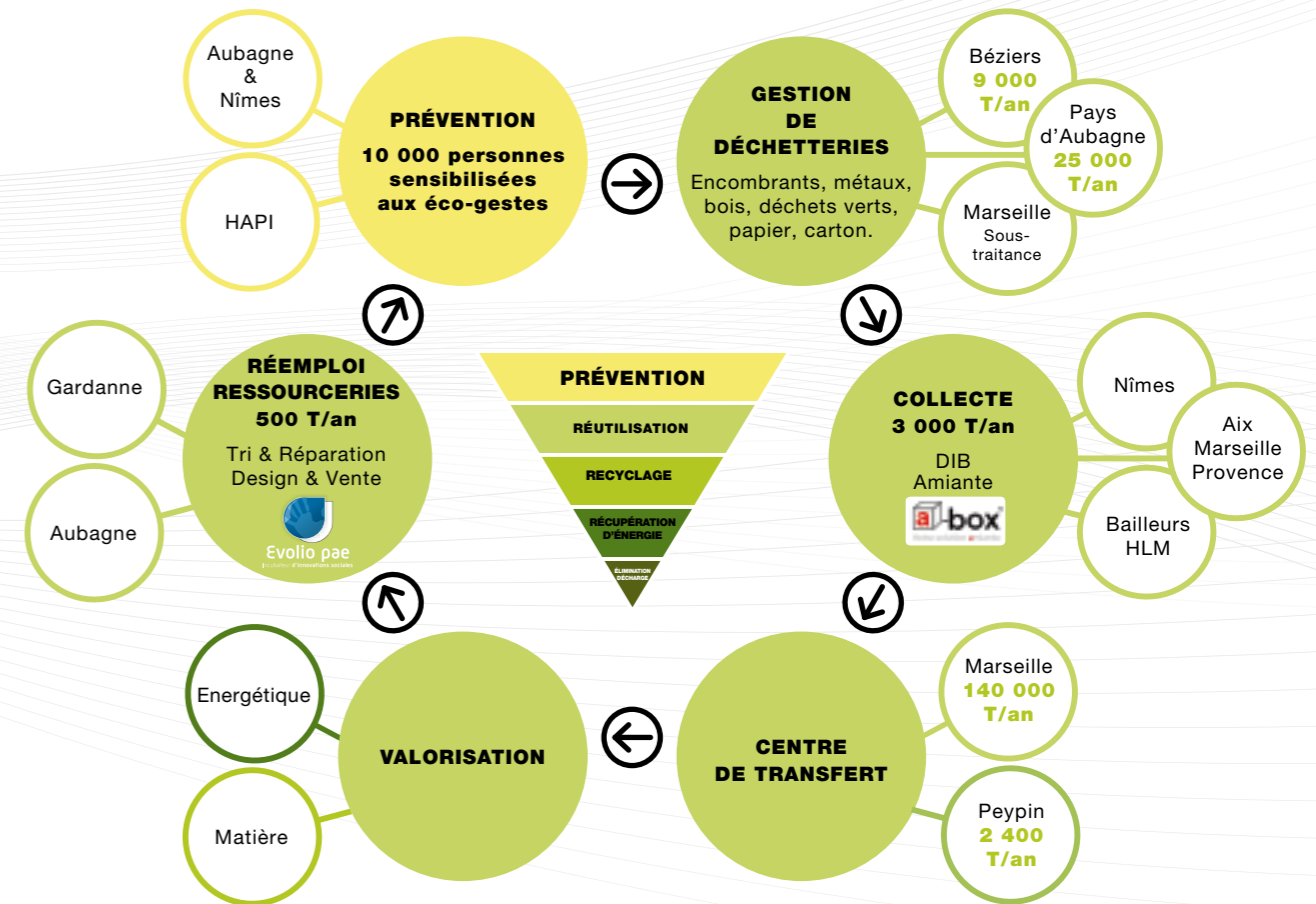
Aubagne & Nîmes

HAPI

PRÉVENTION

10 000 personnes sensibilisées aux éco-gestes

GESTION DE DÉCHETTERIES

Encombrants, métaux, bois, déchets verts, papier, carton.

Béziers 9 000 T/an

Pays d'Aubagne 25 000 T/an

Marseille Sous-traitance

Gardanne

Aubagne

RÉEMPLOI RESSOURCERIES 500 T/an

Tri & Réparation Design & Vente

Evolio pae

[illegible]

PRÉVENTION

RÉUTILISATION

RECYCLAGE

RÉCUPÉRATION D'ÉNERGIE

ÉLIMINATION DÉCHARGE

COLLECTE 3 000 T/an

DIB Amiante

a-box

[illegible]

Nîmes

Aix Marseille Provence

Bailleurs HLM

Energétique

Matière

VALORISATION

CENTRE DE TRANSFERT

Marseille 140 000 T/an

Peypin 2 400 T/an